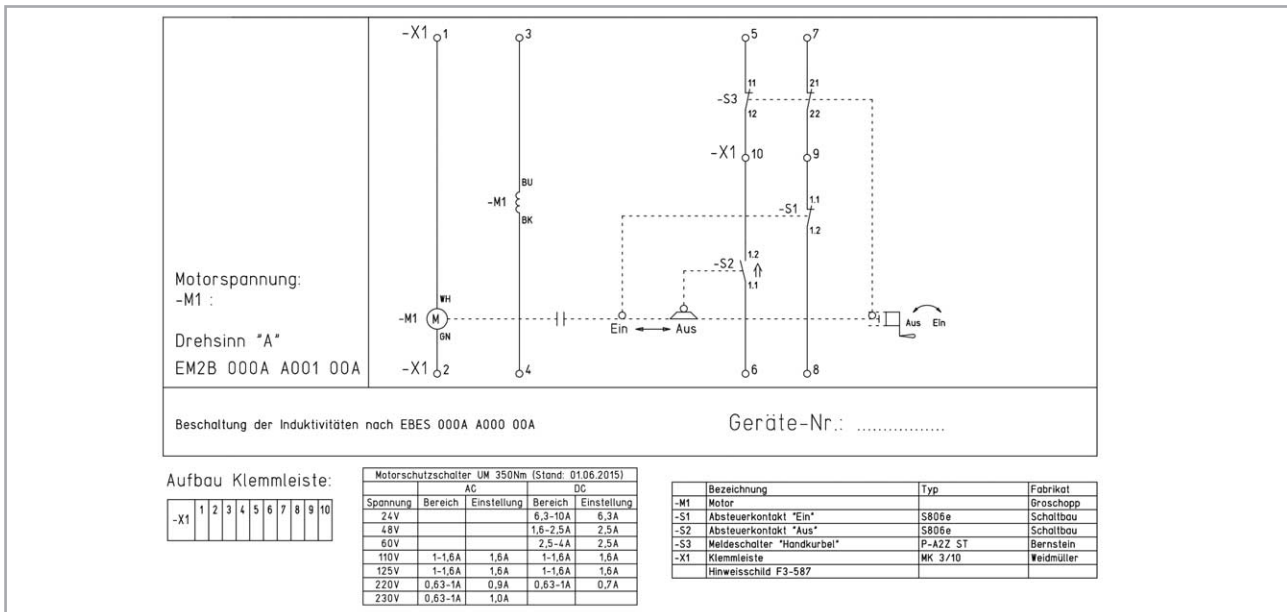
-X1 1
3
5
7
11
21
-S3
12
22
-X1 10
9
BU
-M1
BK
-S1
1.1
1.2
1.2
-S2
1.1
Motorspannung:
-M1 :
WH
-M1
M
GN
Ein
Aus
Aus
Ein
Drehsinn "A"
EM2B 000A A001 00A
-X1 2
4
6
8

Beschaltung der Induktivitäten nach EBES 000A A000 00A

Geräte-Nr.: .................

Aufbau Klemmleiste:

| -X1 | 1 | 2 | 3 | 4 | 5 | 6 | 7 | 8 | 9 | 10 |
|---|---|---|---|---|---|---|---|---|---|---|

Motorschutzschalter UM 350Nm (Stand: 01.06.2015)

| | AC | | DC | |
|---|---|---|---|---|
| Spannung | Bereich | Einstellung | Bereich | Einstellung |
| 24V | | | 6,3-10A | 6,3A |
| 48V | | | 1,6-2,5A | 2,5A |
| 60V | | | 2,5-4A | 2,5A |
| 110V | 1-1,6A | 1,6A | 1-1,6A | 1,6A |
| 125V | 1-1,6A | 1,6A | 1-1,6A | 1,6A |
| 220V | 0,63-1A | 0,9A | 0,63-1A | 0,7A |
| 230V | 0,63-1A | 1,0A | | |

| | Bezeichnung | Typ | Fabrikat |
|---|---|---|---|
| -M1 | Motor | | Groschopp |
| -S1 | Absteuerkontakt "Ein" | S806e | Schaltbau |
| -S2 | Absteuerkontakt "Aus" | S806e | Schaltbau |
| -S3 | Meldeschalter "Handkurbel" | P-A2Z ST | Bernstein |
| -X1 | Klemmleiste | MK 3/10 | Weidmüller |
| | Hinweisschild F3-587 | | |